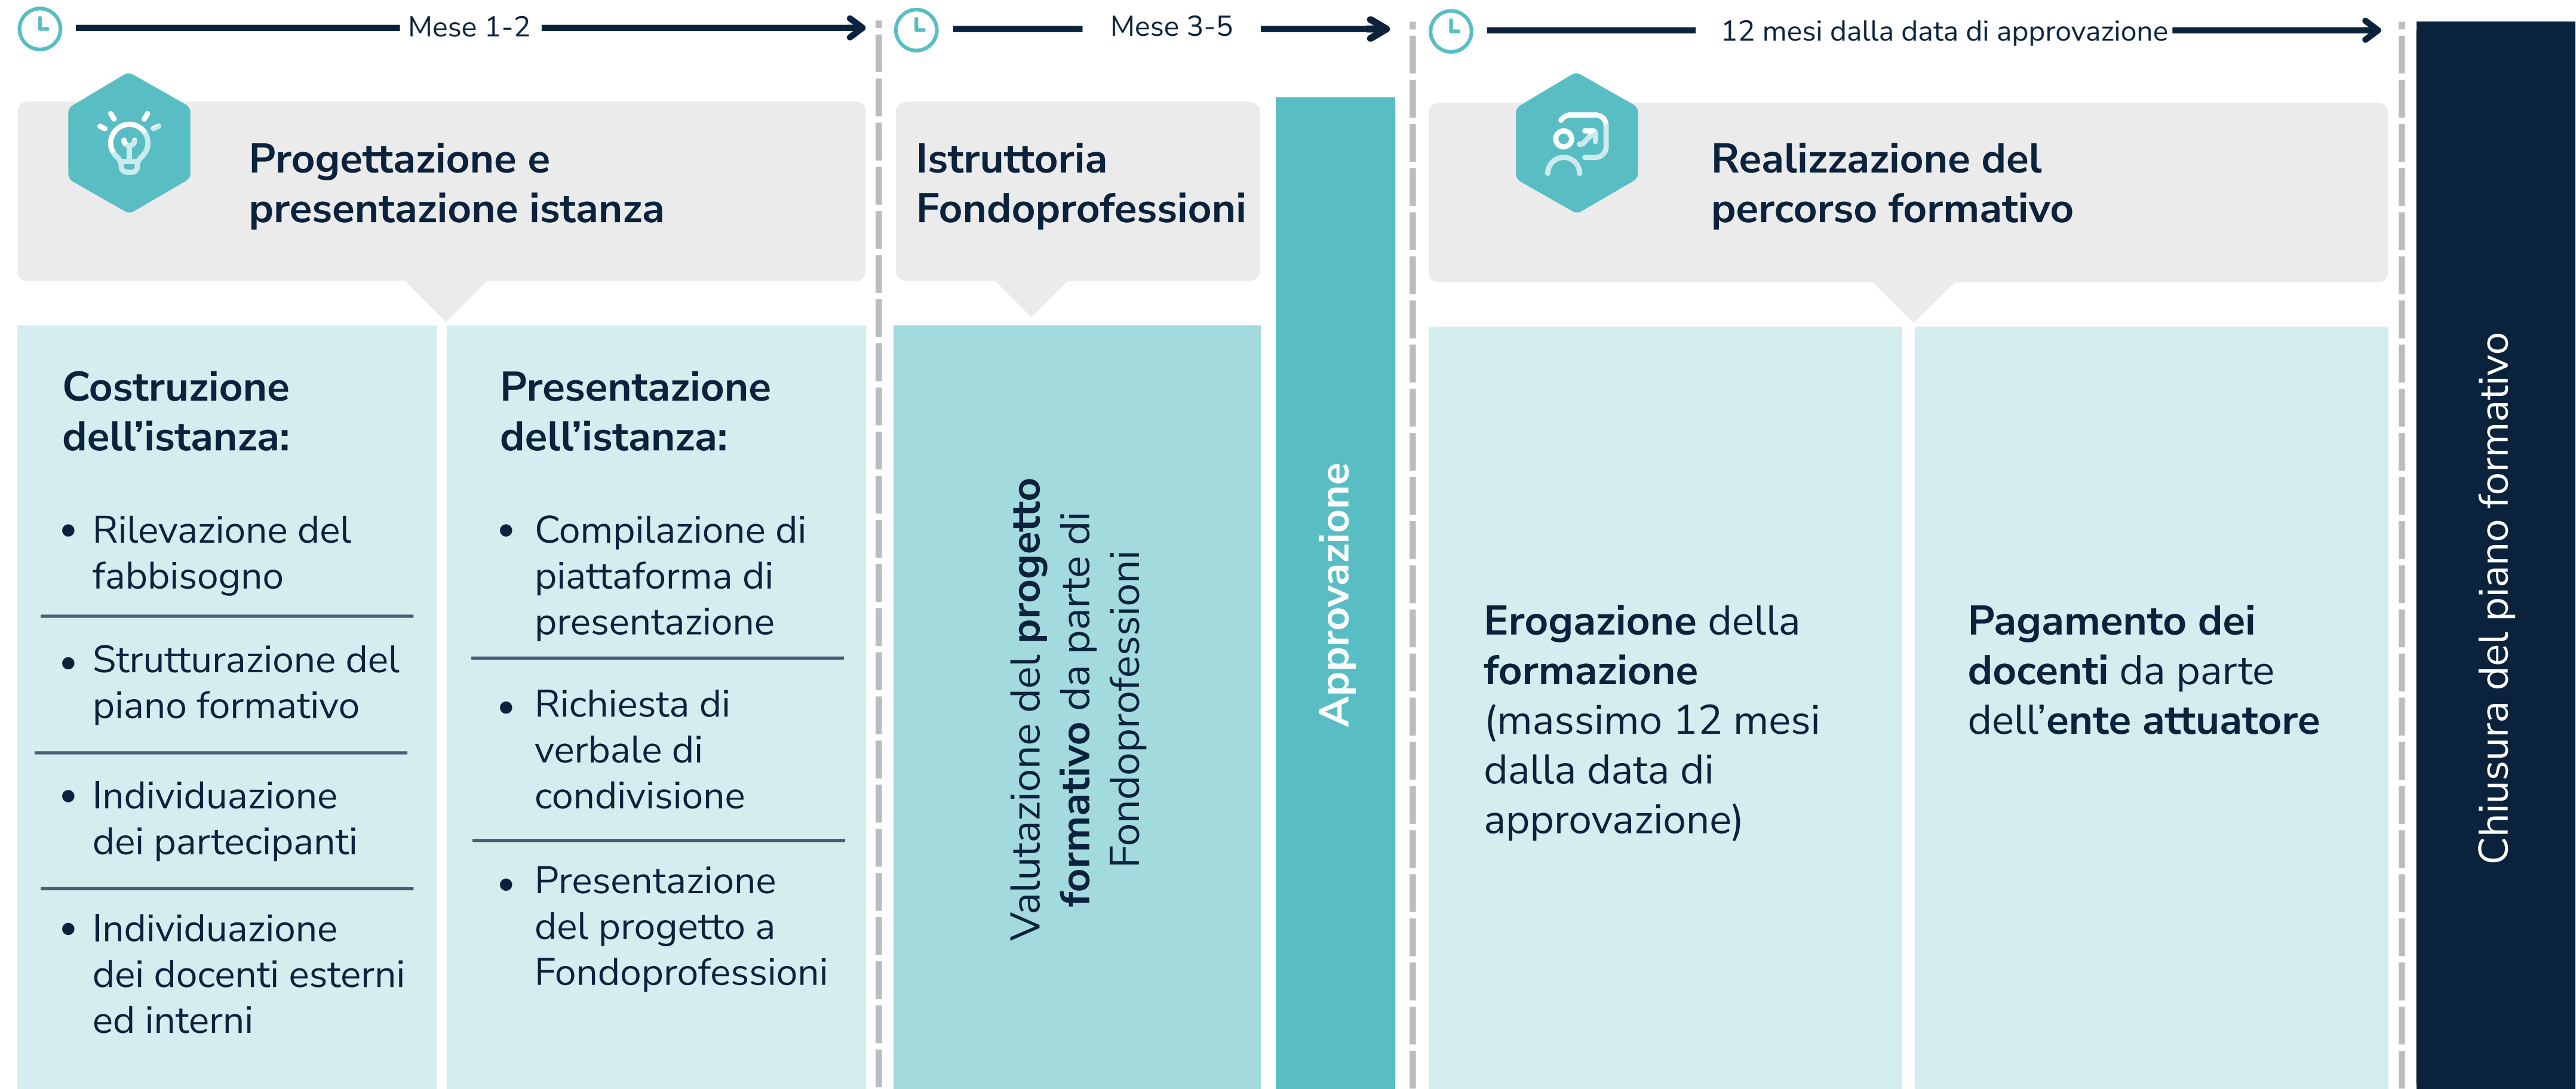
Mese 1-2

Progettazione e presentazione istanza

Costruzione dell'istanza:

- Rilevazione del fabbisogno
- Strutturazione del piano formativo
- Individuazione dei partecipanti
- Individuazione dei docenti esterni ed interni

Presentazione dell'istanza:

- Compilazione di piattaforma di presentazione
- Richiesta di verbale di condivisione
- Presentazione del progetto a Fondoprofessioni

Mese 3-5

Istruttoria Fondoprofessioni

Valutazione del progetto formativo da parte di Fondoprofessioni

Approvazione

12 mesi dalla data di approvazione

Realizzazione del percorso formativo

Erogazione della formazione (massimo 12 mesi dalla data di approvazione)

Pagamento dei docenti da parte dell'ente attuatore

Chiusura del piano formativo